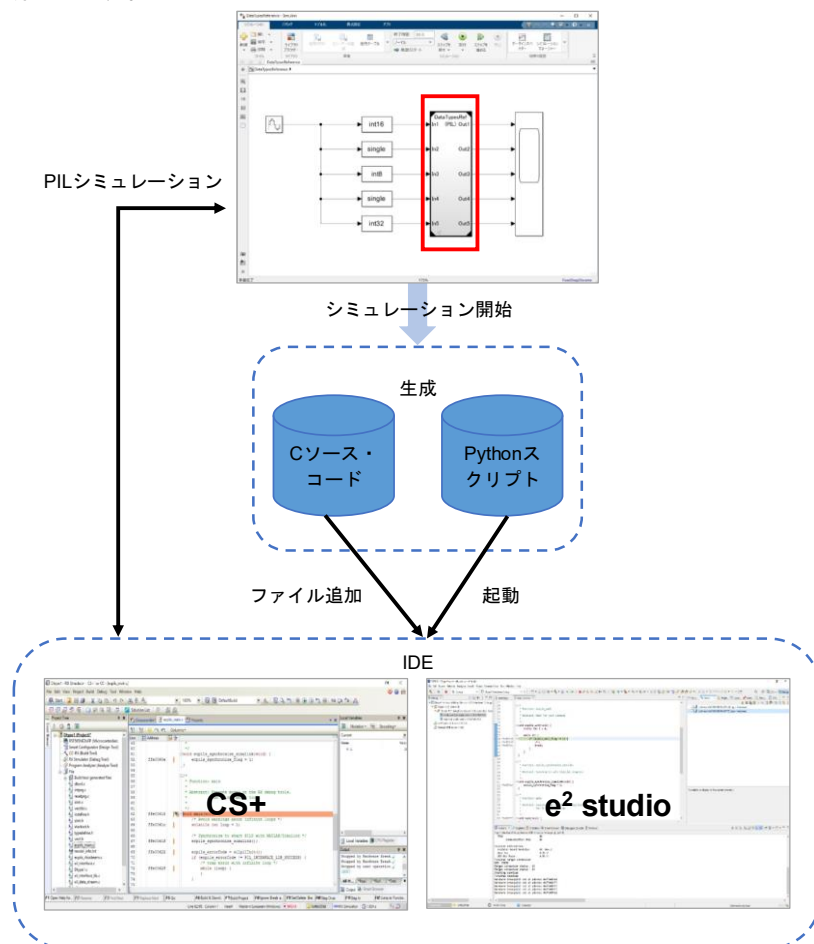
PILシミュレーション

int16
single
int8
single
int32

DataTypesRef
In1 (PIL) Out1
In2 Out2
In3 Out3
In4 Out4
In5 Out5

シミュレーション開始

生成

Cソース・コード

Pythonスクリプト

ファイル追加

起動

IDE

CS+

$e^2$ studio